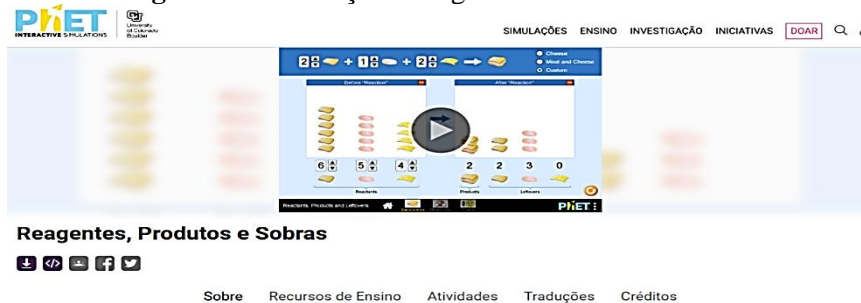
PhET INTERACTIVE SIMULATIONS

University of Colorado Boulder

SIMULAÇÕES ENSINO INVESTIGAÇÃO INICIATIVAS DOAR

2 + 1 + 2 →

Cheese
Meat and Cheese
Custom

Before "Reaction"

After "Reaction"

6 5 4

2 2 3 0

Reactants

Products

Leftovers

Reactants, Products and Leftovers

PhET

Reagentes, Produtos e Sobras

Sobre Recursos de Ensino Atividades Traduções Créditos